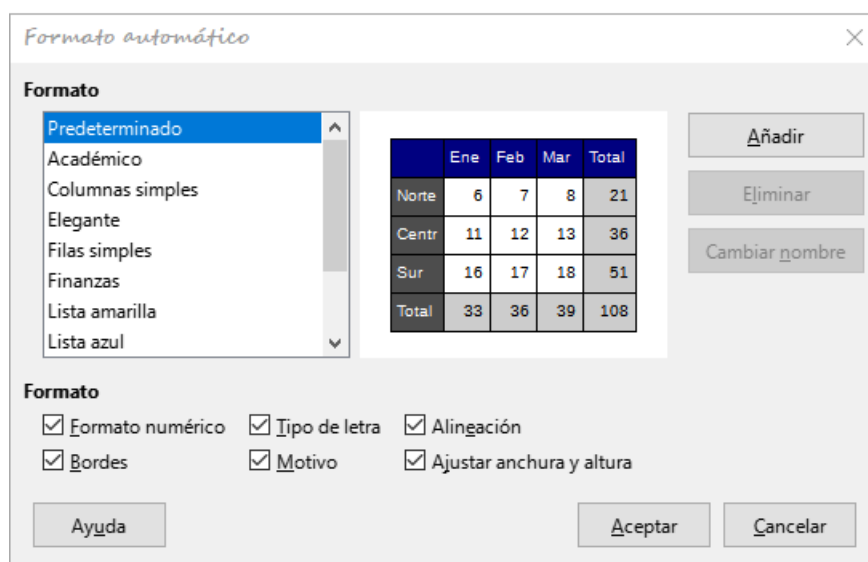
Formato automático

Formato

Predeterminado
Académico
Columnas simples
Elegante
Filas simples
Finanzas
Lista amarilla
Lista azul

| | Ene | Feb | Mar | Total |
|---|---|---|---|---|
| Norte | 6 | 7 | 8 | 21 |
| Centr | 11 | 12 | 13 | 36 |
| Sur | 16 | 17 | 18 | 51 |
| Total | 33 | 36 | 39 | 108 |

Añadir
Eliminar
Cambiar nombre

Formato

Formato numérico
Tipo de letra
Alineación
Bordes
Motivo
Ajustar anchura y altura

Ayuda
Aceptar
Cancelar